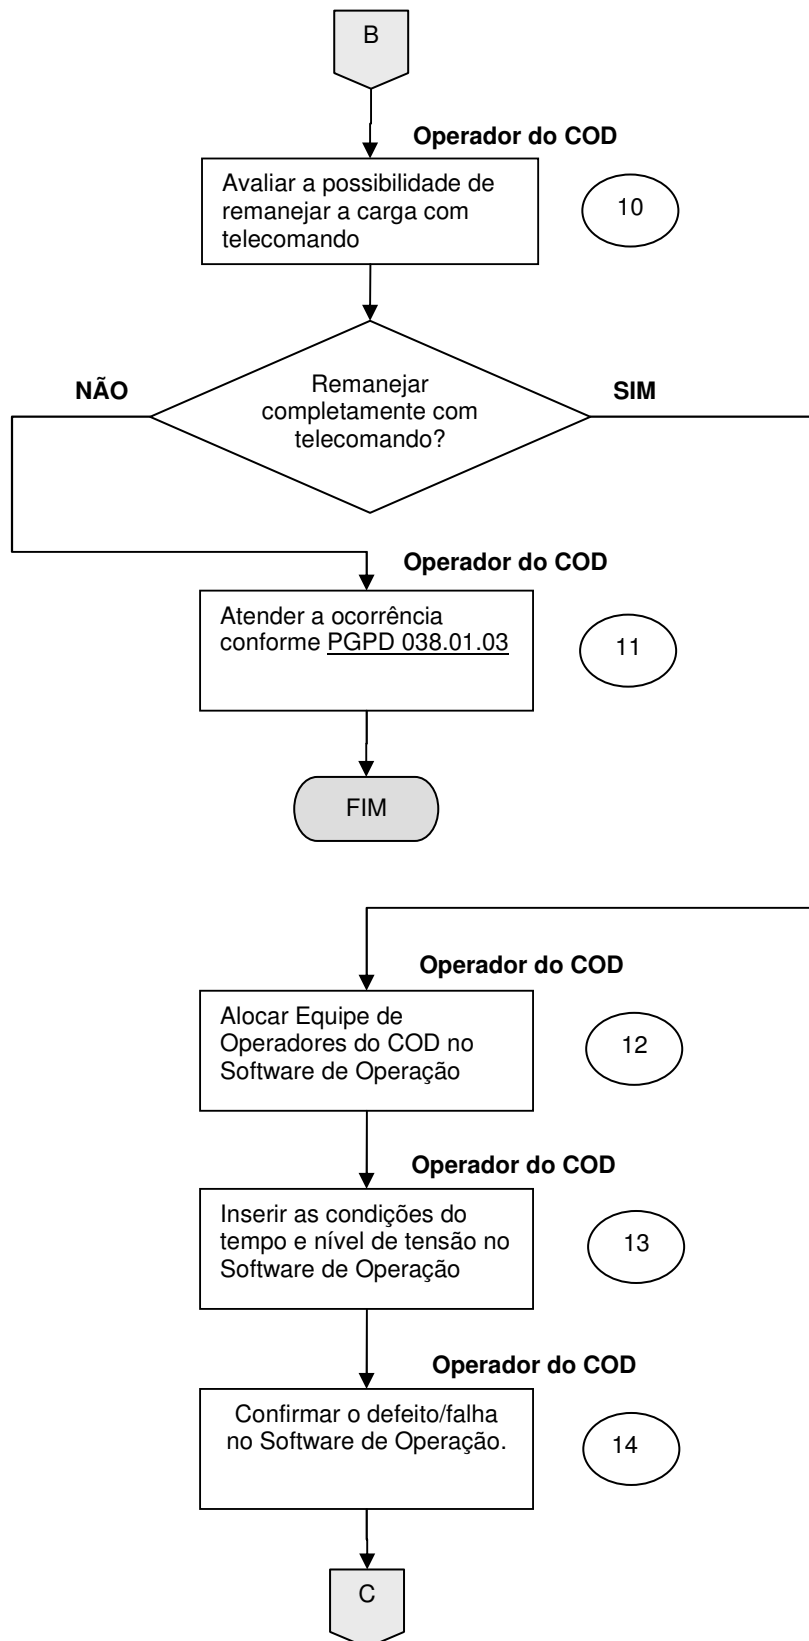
B

Operador do COD

Avaliar a possibilidade de remanejar a carga com telecomando

10

NÃO

Remanejar completamente com telecomando?

SIM

Operador do COD

Atender a ocorrência conforme PGPD 038.01.03

11

FIM

Operador do COD

Alocar Equipe de Operadores do COD no Software de Operação

12

Operador do COD

Inserir as condições do tempo e nível de tensão no Software de Operação

13

Operador do COD

Confirmar o defeito/falha no Software de Operação.

14

C